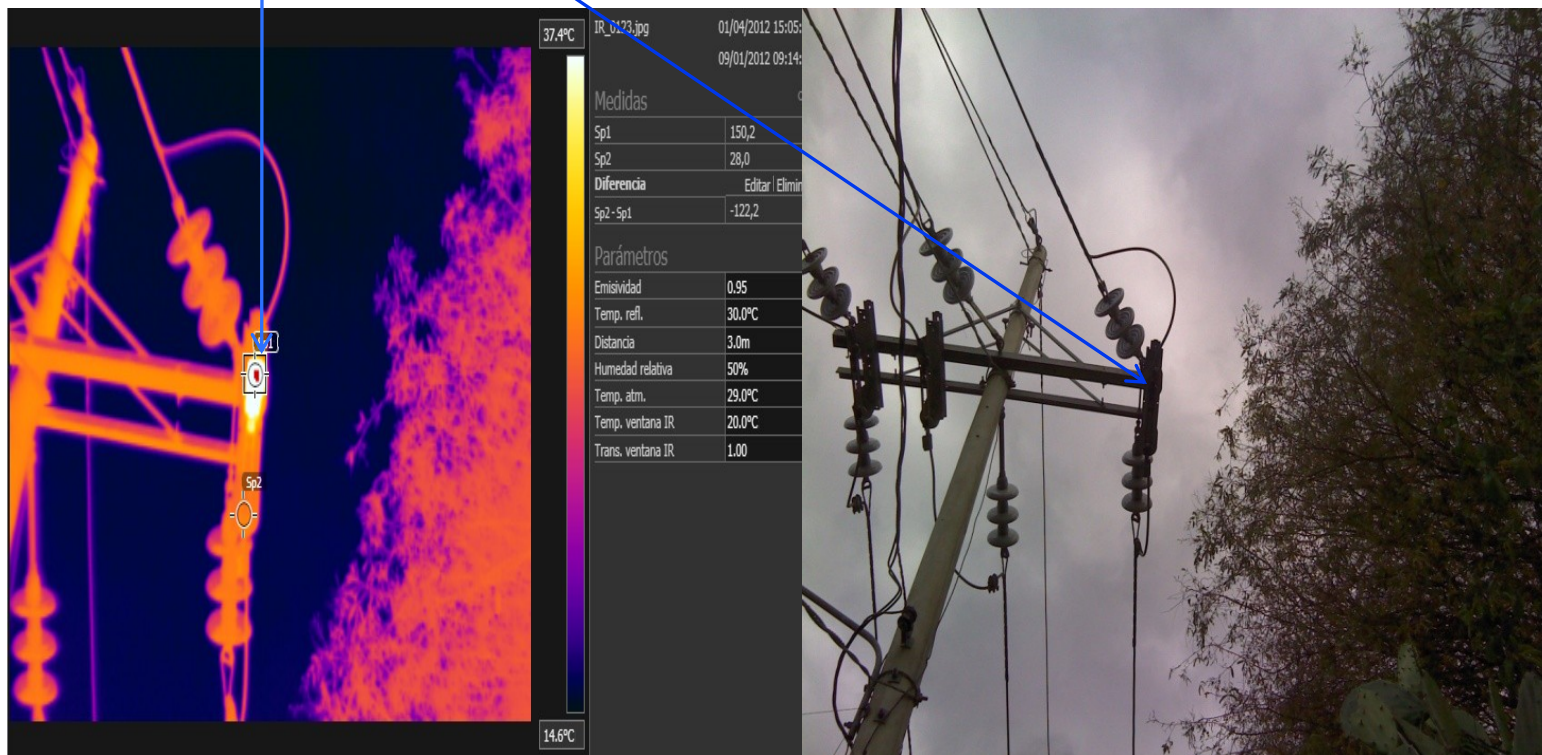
37.4ºC

14.6ºC

Sp1

Sp2

IR_0123.jpg 01/04/2012 15:05:

09/01/2012 09:14:

Medidas

| Sp1 | 150,2 |
|---|---|
| Sp2 | 28,0 |
| Diferencia | Editar \| Elimin |
| Sp2 - Sp1 | -122,2 |

Parámetros

| Emisividad | 0.95 |
|---|---|
| Temp. refl. | 30.0ºC |
| Distancia | 3.0m |
| Humedad relativa | 50% |
| Temp. atm. | 29.0ºC |
| Temp. ventana IR | 20.0ºC |
| Trans. ventana IR | 1.00 |